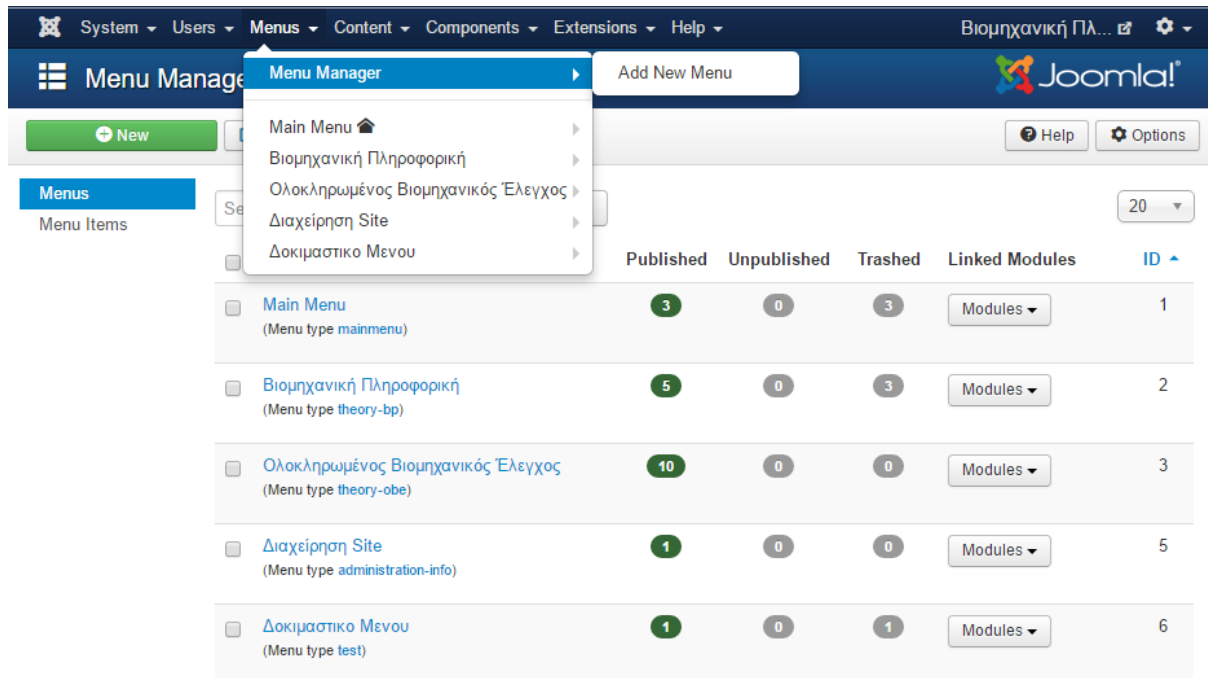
System ▾ Users ▾ Menus ▾ Content ▾ Components ▾ Extensions ▾ Help ▾ Βιομηχανική Πλ...

Menu Manage

Menu Manager

Add New Menu

Joomla!

New

Help Options

Main Menu
Βιομηχανική Πληροφορική
Ολοκληρωμένος Βιομηχανικός Έλεγχος
Διαχείρηση Site
Δοκιμαστικο Μενου

Menus
Menu Items

Se

20

| | Published | Unpublished | Trashed | Linked Modules | ID |
|---|---|---|---|---|---|
| Main Menu (Menu type mainmenu) | 3 | 0 | 3 | Modules | 1 |
| Βιομηχανική Πληροφορική (Menu type theory-bp) | 5 | 0 | 3 | Modules | 2 |
| Ολοκληρωμένος Βιομηχανικός Έλεγχος (Menu type theory-obe) | 10 | 0 | 0 | Modules | 3 |
| Διαχείρηση Site (Menu type administration-info) | 1 | 0 | 0 | Modules | 5 |
| Δοκιμαστικο Μενου (Menu type test) | 1 | 0 | 1 | Modules | 6 |